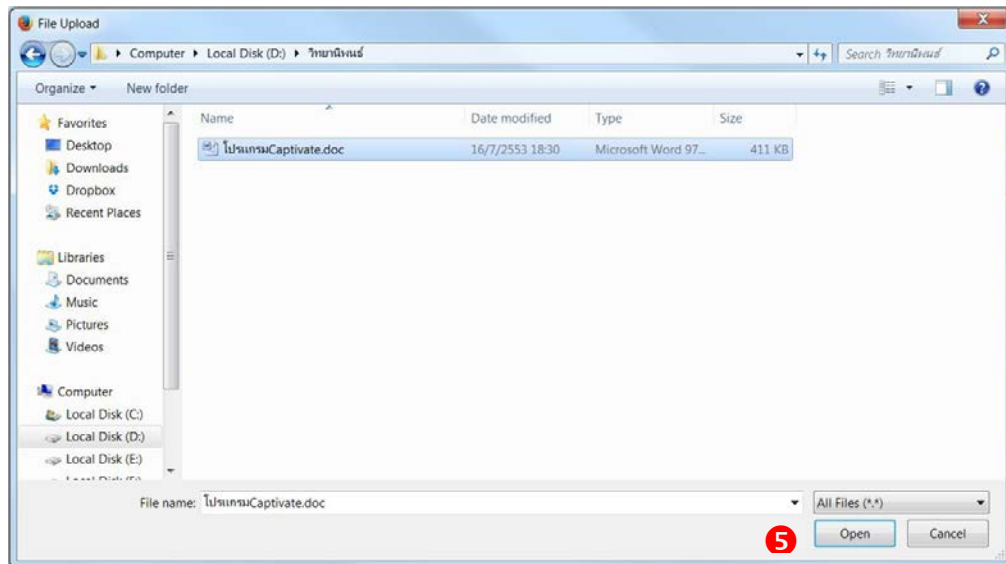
File Upload

Computer ▸ Local Disk (D:) ▸ วิทยานิพนธ์

Search วิทยานิพนธ์

Organize ▾ New folder

Favorites
Desktop
Downloads
Dropbox
Recent Places

Libraries
Documents
Music
Pictures
Videos

Computer
Local Disk (C:)
Local Disk (D:)
Local Disk (E:)

| Name | Date modified | Type | Size |
|---|---|---|---|
| โปรแกรมCaptivate.doc | 16/7/2553 18:30 | Microsoft Word 97... | 411 KB |

File name: โปรแกรมCaptivate.doc

All Files (*.*)

5

Open

Cancel